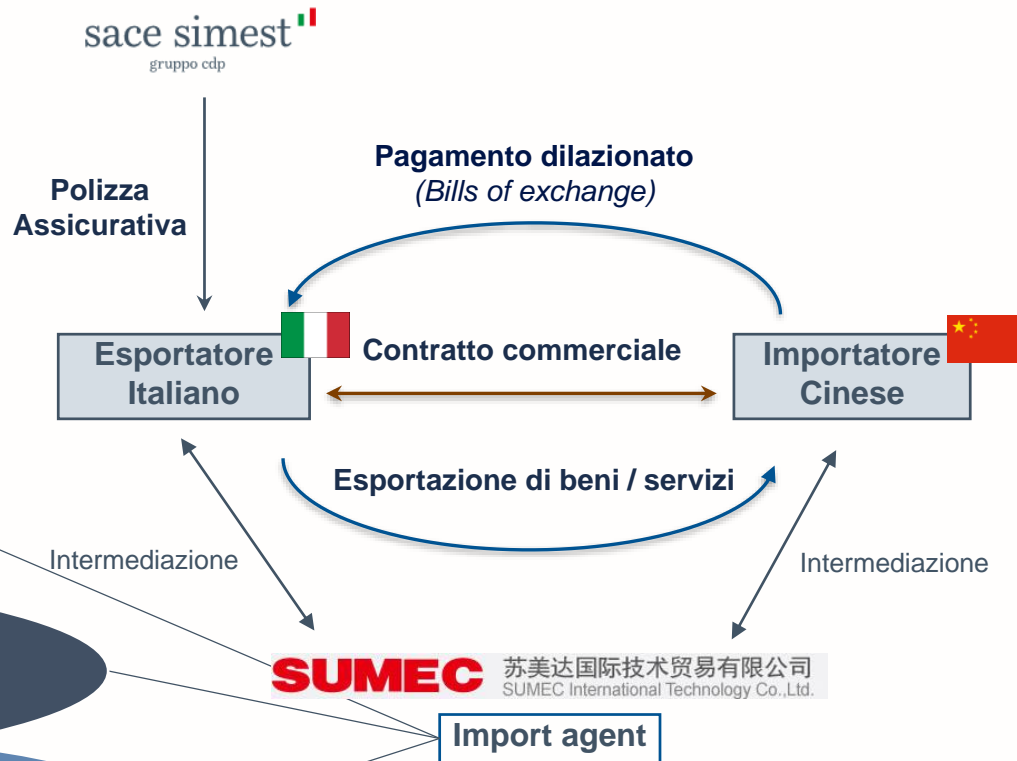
sace simest
gruppo cdp

Polizza Assicurativa

Pagamento dilazionato
(Bills of exchange)

Esportatore Italiano

Contratto commerciale

Importatore Cinese

Esportazione di beni / servizi

Intermediazione

Intermediazione

SUMEC 苏美达国际技术贸易有限公司
SUMEC International Technology Co.,Ltd.

Import agent